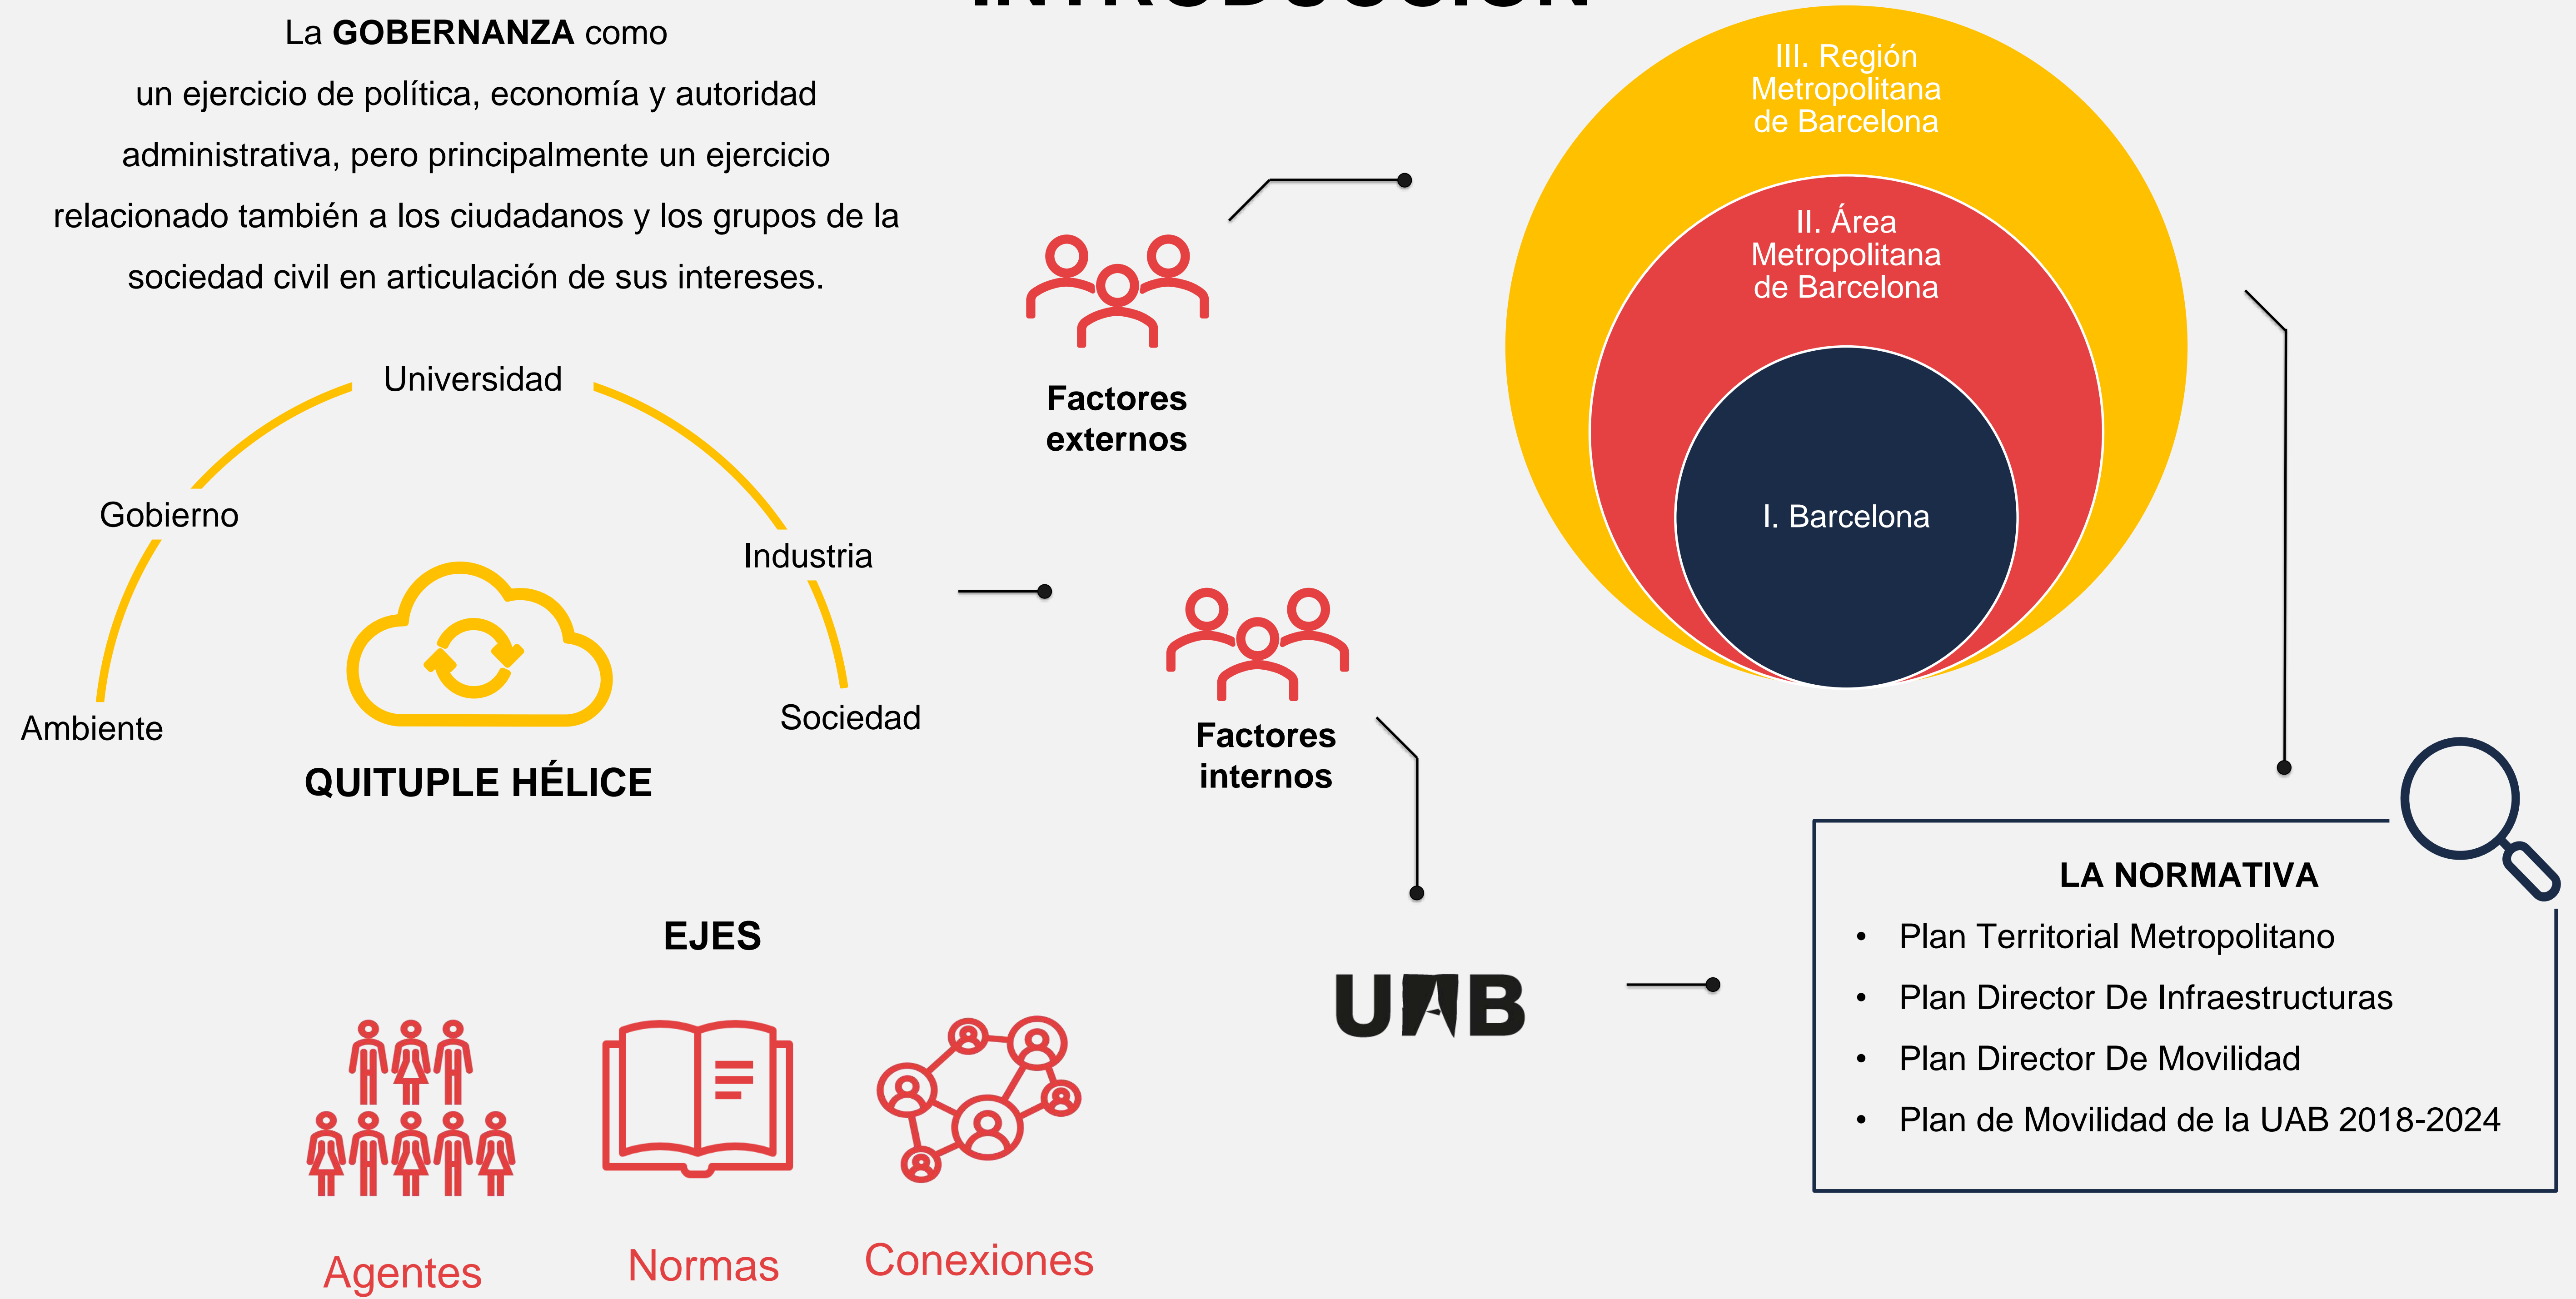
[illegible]

La **GOBERNANZA** como un ejercicio de política, economía y autoridad administrativa, pero principalmente un ejercicio relacionado también a los ciudadanos y los grupos de la sociedad civil en articulación de sus intereses.

Universidad

Gobierno

Industria

Ambiente

Sociedad

QUITUPLE HÉLICE

Factores externos

Factores internos

III. Región Metropolitana de Barcelona

II. Área Metropolitana de Barcelona

I. Barcelona

EJES

Agentes

Normas

Conexiones

UAB

LA NORMATIVA

- Plan Territorial Metropolitano
- Plan Director De Infraestructuras
- Plan Director De Movilidad
- Plan de Movilidad de la UAB 2018-2024